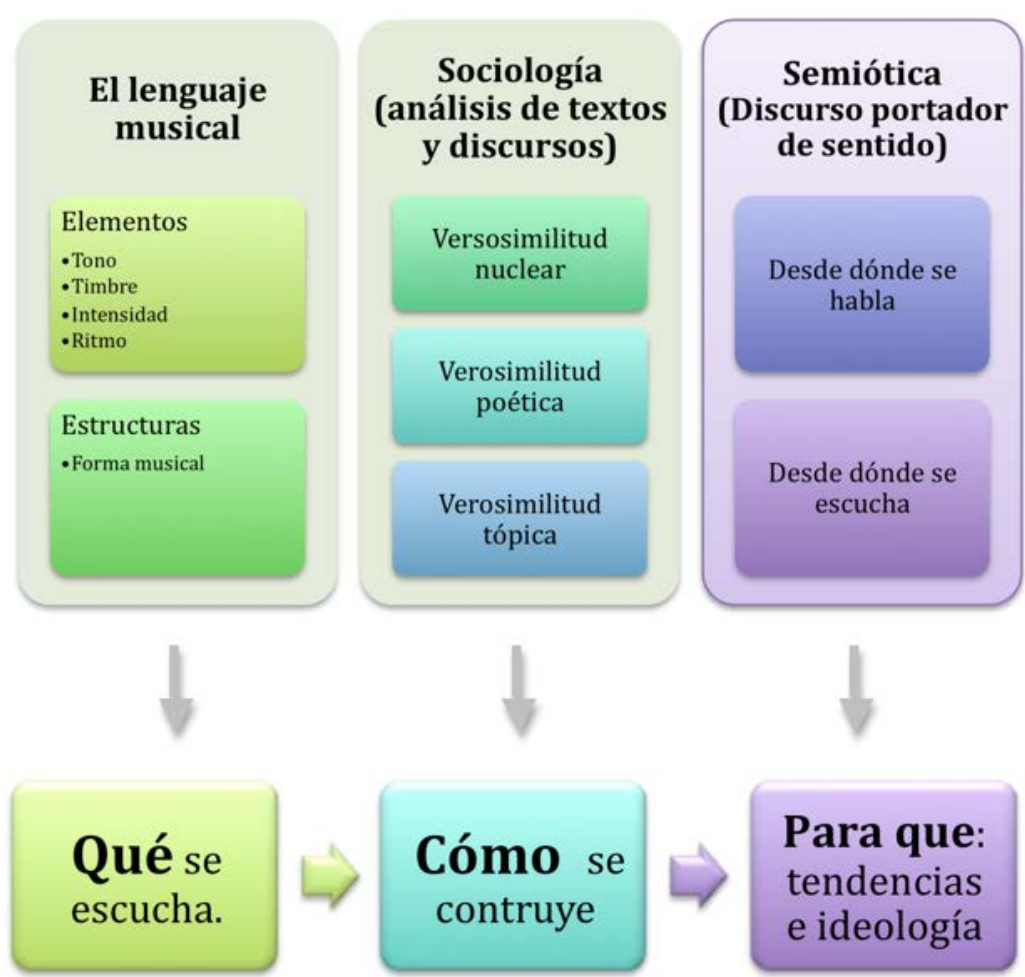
El lenguaje musical

Elementos
• Tono
• Timbre
• Intensidad
• Ritmo

Estructuras
• Forma musical

Sociología (análisis de textos y discursos)

Versosimilitud nuclear

Verosimilitud poética

Verosimilitud tópica

Semiótica (Discurso portador de sentido)

Desde dónde se habla

Desde dónde se escucha

Qué se escucha.

Cómo se contruye

Para que: tendencias e ideología